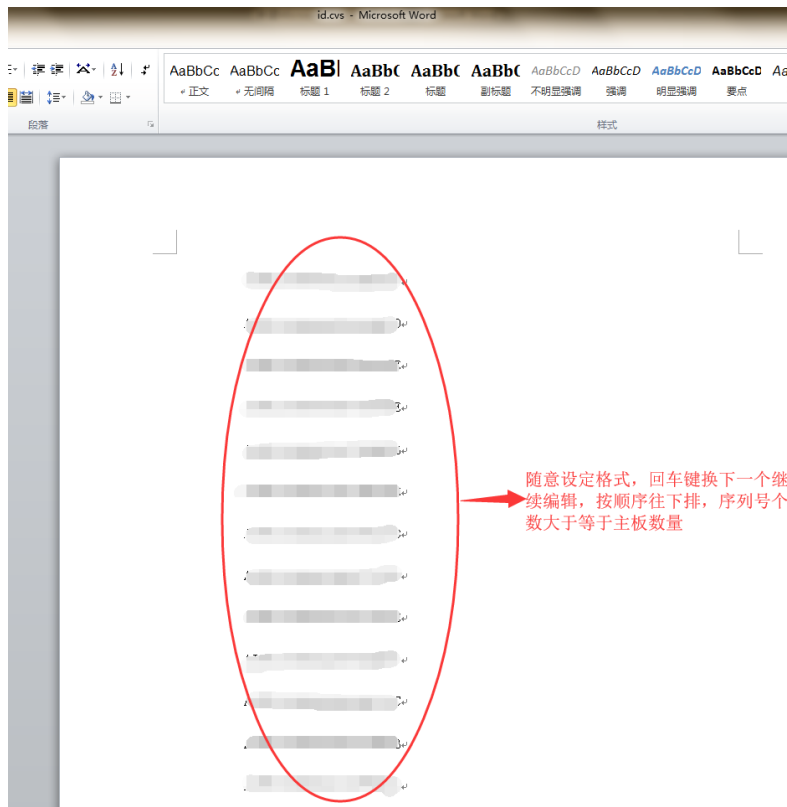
id.cvs - Microsoft Word

AaBbCc 正文
AaBbCc 无间隔
AaBl 标题 1
AaBbC 标题 2
AaBbC 标题
AaBbC 副标题
AaBbCcD 不明显强调
AaBbCcD 强调
AaBbCcD 明显强调
AaBbCcD 要点

段落
样式

随意设定格式，回车键换下一个继续编辑，按顺序往下排，序列号个数大于等于主板数量